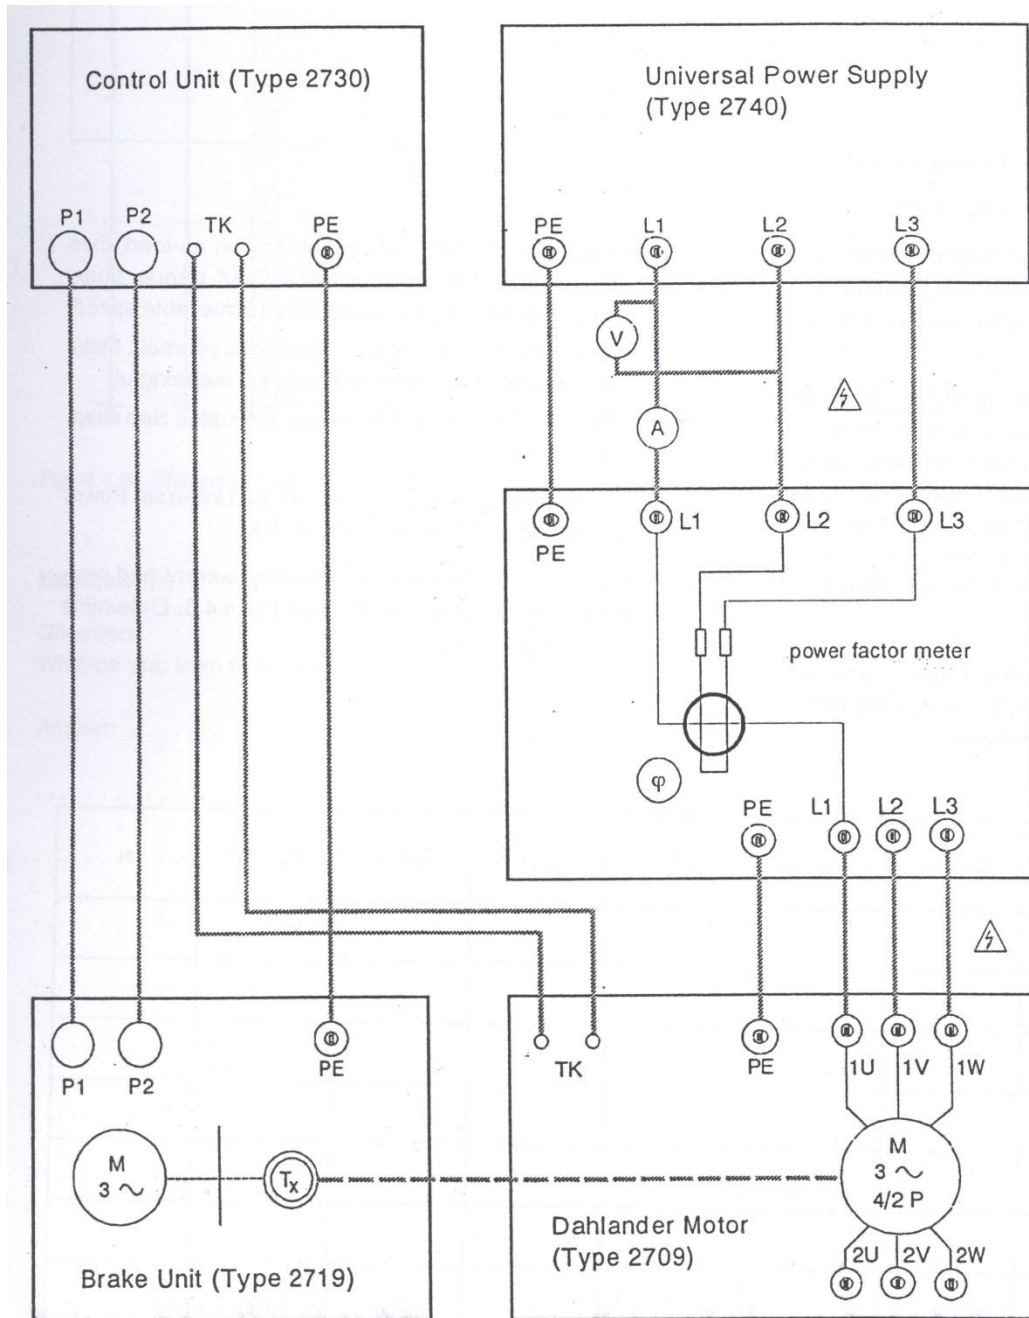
Control Unit (Type 2730)

P1 P2 TK PE

Universal Power Supply (Type 2740)

PE L1 L2 L3

V

A

PE L1 L2 L3

power factor meter

φ

PE L1 L2 L3

P1 P2 PE

TK

PE 1U 1V 1W

M
$3\sim$

$T_x$

M
$3\sim$
4/2 P

Dahlander Motor (Type 2709)

2U 2V 2W

Brake Unit (Type 2719)